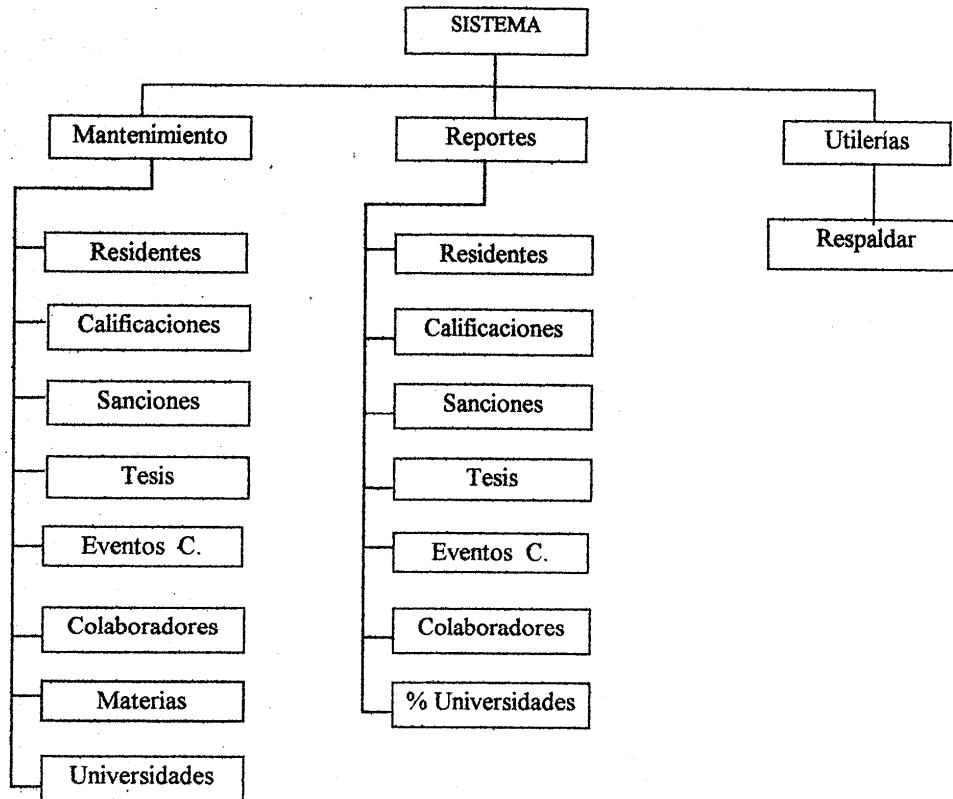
SISTEMA

Mantenimiento

Residentes

Calificaciones

Sanciones

Tesis

Eventos C.

Colaboradores

Materias

Universidades

Reportes

Residentes

Calificaciones

Sanciones

Tesis

Eventos C.

Colaboradores

% Universidades

Utilerías

Respaldar